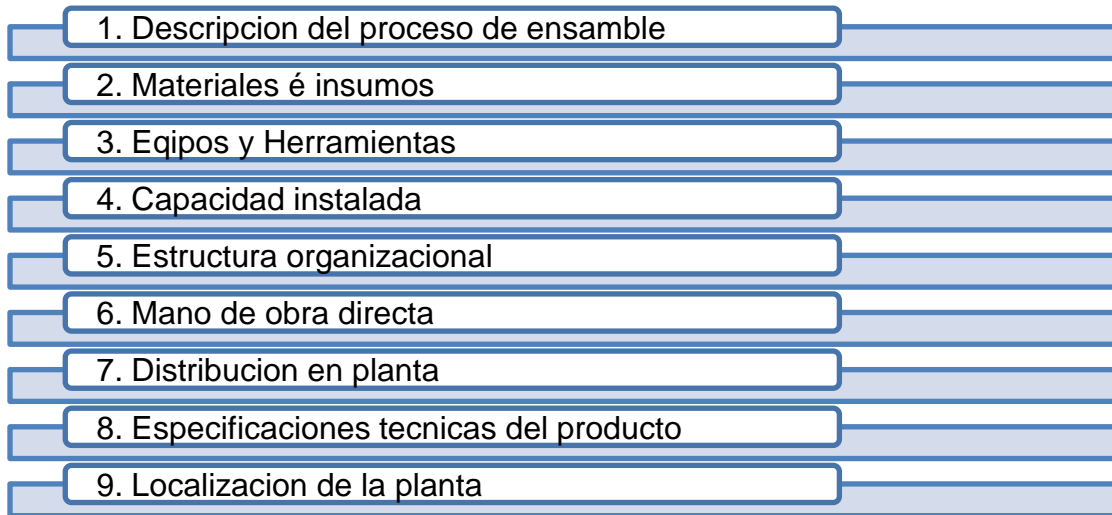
1. Descripcion del proceso de ensamble

2. Materiales é insumos

3. Eqipos y Herramientas

4. Capacidad instalada

5. Estructura organizacional

6. Mano de obra directa

7. Distribucion en planta

8. Especificaciones tecnicas del producto

9. Localizacion de la planta